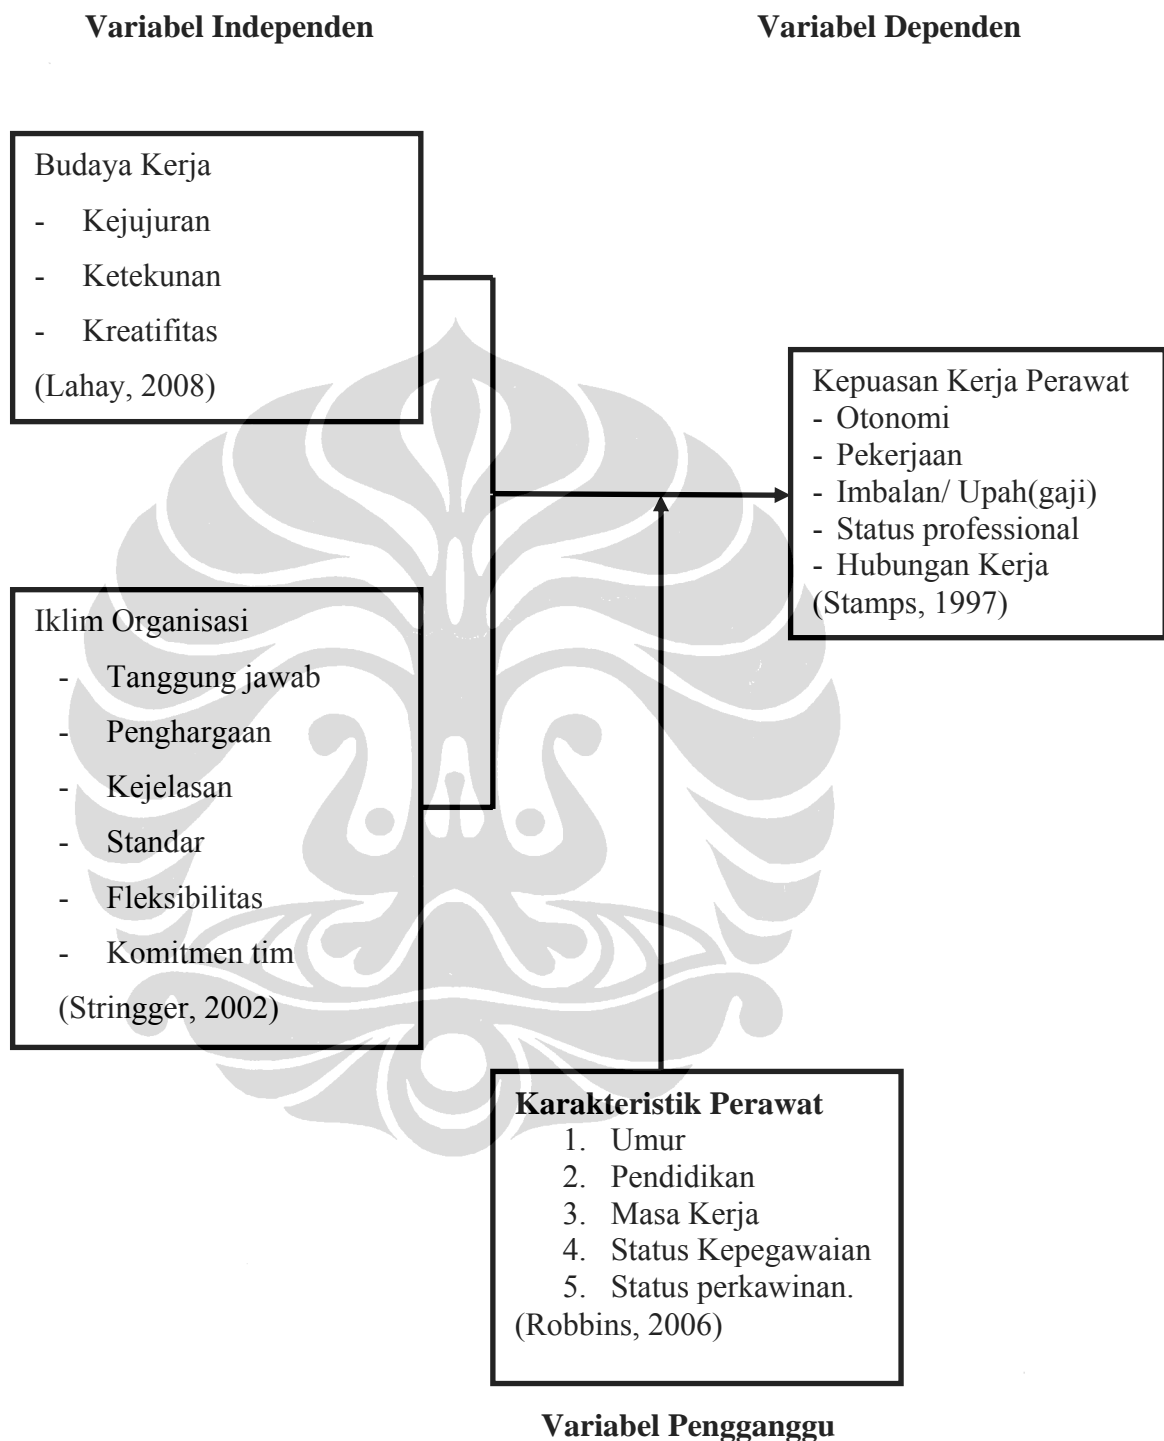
**Variabel Independen**

**Variabel Dependen**

Budaya Kerja
- Kejujuran
- Ketekunan
- Kreatifitas
(Lahay, 2008)

Kepuasan Kerja Perawat
- Otonomi
- Pekerjaan
- Imbalan/ Upah(gaji)
- Status professional
- Hubungan Kerja
(Stamps, 1997)

Iklim Organisasi
- Tanggung jawab
- Penghargaan
- Kejelasan
- Standar
- Fleksibilitas
- Komitmen tim
(Stringger, 2002)

**Karakteristik Perawat**
1. Umur
2. Pendidikan
3. Masa Kerja
4. Status Kepegawaian
5. Status perkawinan.
(Robbins, 2006)

**Variabel Pengganggu**